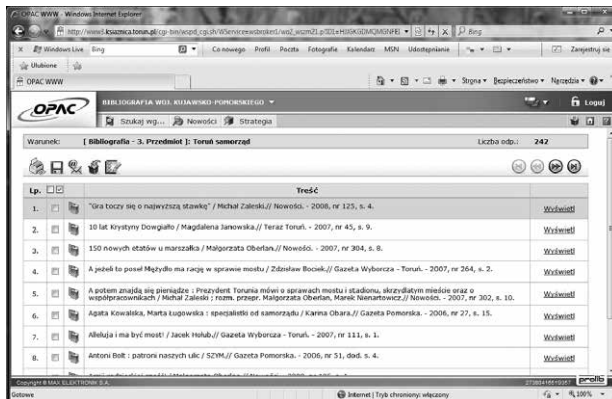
OPAC WWW - Windows Internet Explorer

http://www.ksiaznica.torun.pl/cgi-bin/wspd_cgi.sh/WService=wsbroker1/wo2_wzm21.p?ID1=H30KGDMQMGNFE

Bing

Windows Live Bing Co nowego Profil Poczta Fotografie Kalendarz MSN Udostępnianie Zarejestruj się

Ulubione

OPAC WWW

Strona Bezpieczeństwo Narzędzia

OPAC

BIBLIOGRAFIA WOJ. KUJAWSKO-POMORSKIEGO

Szukaj wg... Nowości Strategia

Loguj

Warunek: [ Bibliografia - 3. Przedmiot ]: Toruń samorząd

Liczba odp.: 242

| Lp. | | | Treść | |
|---|---|---|---|---|
| 1. | | | "Gra toczy się o najwyższą stawkę" / Michał Zaleski.// Nowości. - 2008, nr 125, s. 4. | Wyświetl |
| 2. | | | 10 lat Krystyny Dowgiałło / Magdalena Janowska.// Teraz Toruń. - 2007, nr 45, s. 9. | Wyświetl |
| 3. | | | 150 nowych etatów u marszałka / Małgorzata Oberlan.// Nowości. - 2007, nr 304, s. 8. | Wyświetl |
| 4. | | | A jeżeli to poseł Meżydło ma rację w sprawie mostu / Zdzisław Bociek.// Gazeta Wyborcza - Toruń. - 2007, nr 264, s. 2. | Wyświetl |
| 5. | | | A potem znajdą się pieniądze : Prezydent Torunia mówi o sprawach mostu i stadionu, skrzydlatym mieście oraz o współpracownikach / Michał Zaleski ; rozm. przepr. Małgorzata Oberlan, Marek Nienartowicz.// Nowości. - 2007, nr 302, s. 10. | Wyświetl |
| 6. | | | Agata Kowalska, Marta Ługowska : specjaliści od samorządu / Karina Obara.// Gazeta Pomorska. - 2006, nr 27, s. 15. | Wyświetl |
| 7. | | | Alleluja i ma być most! / Jacek Hołub.// Gazeta Wyborcza - Toruń. - 2007, nr 111, s. 1. | Wyświetl |
| 8. | | | Antoni Bolt : patroni naszych ulic / SZYM.// Gazeta Pomorska. - 2006, nr 51, dod. s. 4. | Wyświetl |

Copyright © MAX ELEKTRONIK S.A.

Gotowe

Internet | Tryb chroniony: włączony

100%